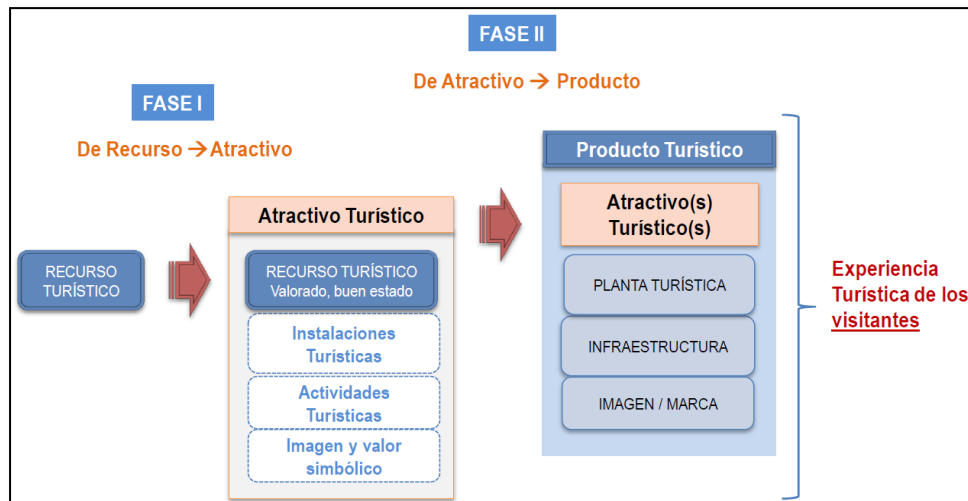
FASE II

De Atractivo → Producto

FASE I

De Recurso → Atractivo

RECURSO TURÍSTICO

Atractivo Turístico

RECURSO TURÍSTICO Valorado, buen estado

Instalaciones Turísticas

Actividades Turísticas

Imagen y valor simbólico

Producto Turístico

Atractivo(s) Turístico(s)

PLANTA TURÍSTICA

INFRAESTRUCTURA

IMAGEN / MARCA

Experiencia Turística de los visitantes